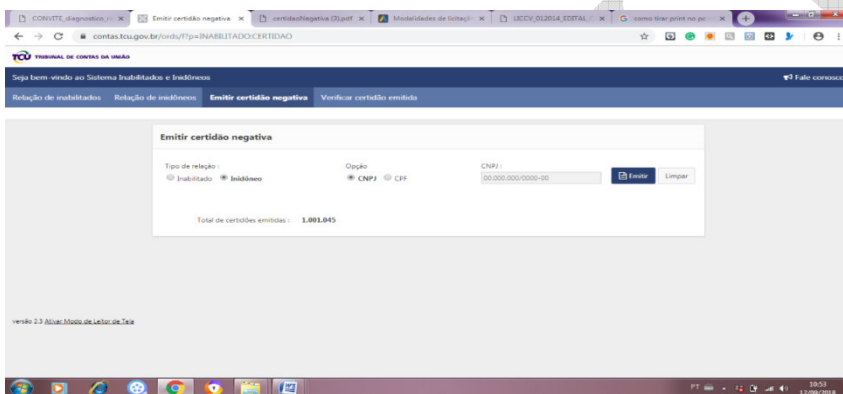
CONVITE_diagnostico_ ×
Emitir certidão negativa ×
certidaoNegativa (3).pdf ×
Modalidades de licitaçã ×
LICCV_012014_EDITAL_ ×
como tirar print no pc ×

contas.tcu.gov.br/ords/f?p=INABILITADO:CERTIDAO

TCU TRIBUNAL DE CONTAS DA UNIÃO

Seja bem-vindo ao Sistema Inabilitados e Inidôneos
Fale conosco

Relação de inabilitados Relação de inidôneos Emitir certidão negativa Verificar certidão emitida

Emitir certidão negativa

Tipo de relação :
Inabilitado Inidôneo

Opção
CNPJ CPF

CNPJ :
00.000.000/0000-00

Emitir Limpar

Total de certidões emitidas : 1.001.045

versão 2.3 Ativar Modo de Leitor de Tela

PT
10:53
17/09/2018